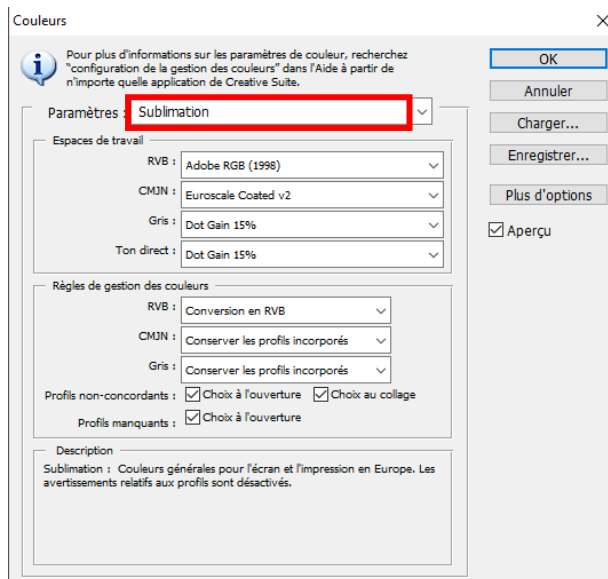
Couleurs

Pour plus d'informations sur les paramètres de couleur, recherchez "configuration de la gestion des couleurs" dans l'Aide à partir de n'importe quelle application de Creative Suite.

OK
Annuler
Charger...
Enregistrer...
Plus d'options
Aperçu

Paramètres : Sublimation

Espaces de travail
RVB : Adobe RGB (1998)
CMJN : Euroscale Coated v2
Gris : Dot Gain 15%
Ton direct : Dot Gain 15%

Règles de gestion des couleurs
RVB : Conversion en RVB
CMJN : Conserver les profils incorporés
Gris : Conserver les profils incorporés
Profils non-concordants : Choix à l'ouverture Choix au collage
Profils manquants : Choix à l'ouverture

Description
Sublimation : Couleurs générales pour l'écran et l'impression en Europe. Les avertissements relatifs aux profils sont désactivés.